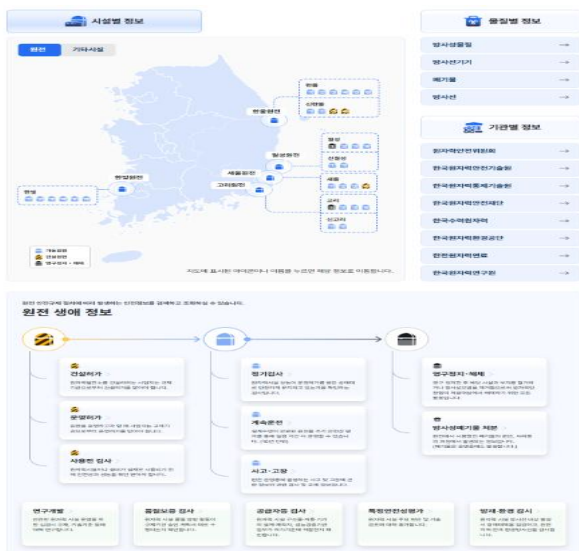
시설별 정보

원전 기타시설

한울원전
한울
신한울
월성원전
월성
신월성
새울원전
새울
신고리
고리원전
고리
한빛원전
한빛

가동중
건설중
영구정지·해체

지도에 표시된 아이콘이나 이름을 누르면 해당 정보로 이동합니다.

물질별 정보

방사성물질 →
방사선기기 →
폐기물 →
방사선 →

기관별 정보

원자력안전위원회 →
한국원자력안전기술원 →
한국원자력통제기술원 →
한국원자력안전재단 →
한국수력원자력 →
한국원자력환경공단 →
한전원자력연료 →
한국원자력연구원 →

원전 생애 정보

건설허가
운영허가
사용전 검사
정기검사
계속운전
사고·고장
영구정지·해체
방사성폐기물 처분

연구개발
품질보증 검사
공급자등 검사
특정안전성평가
방재·환경 감시